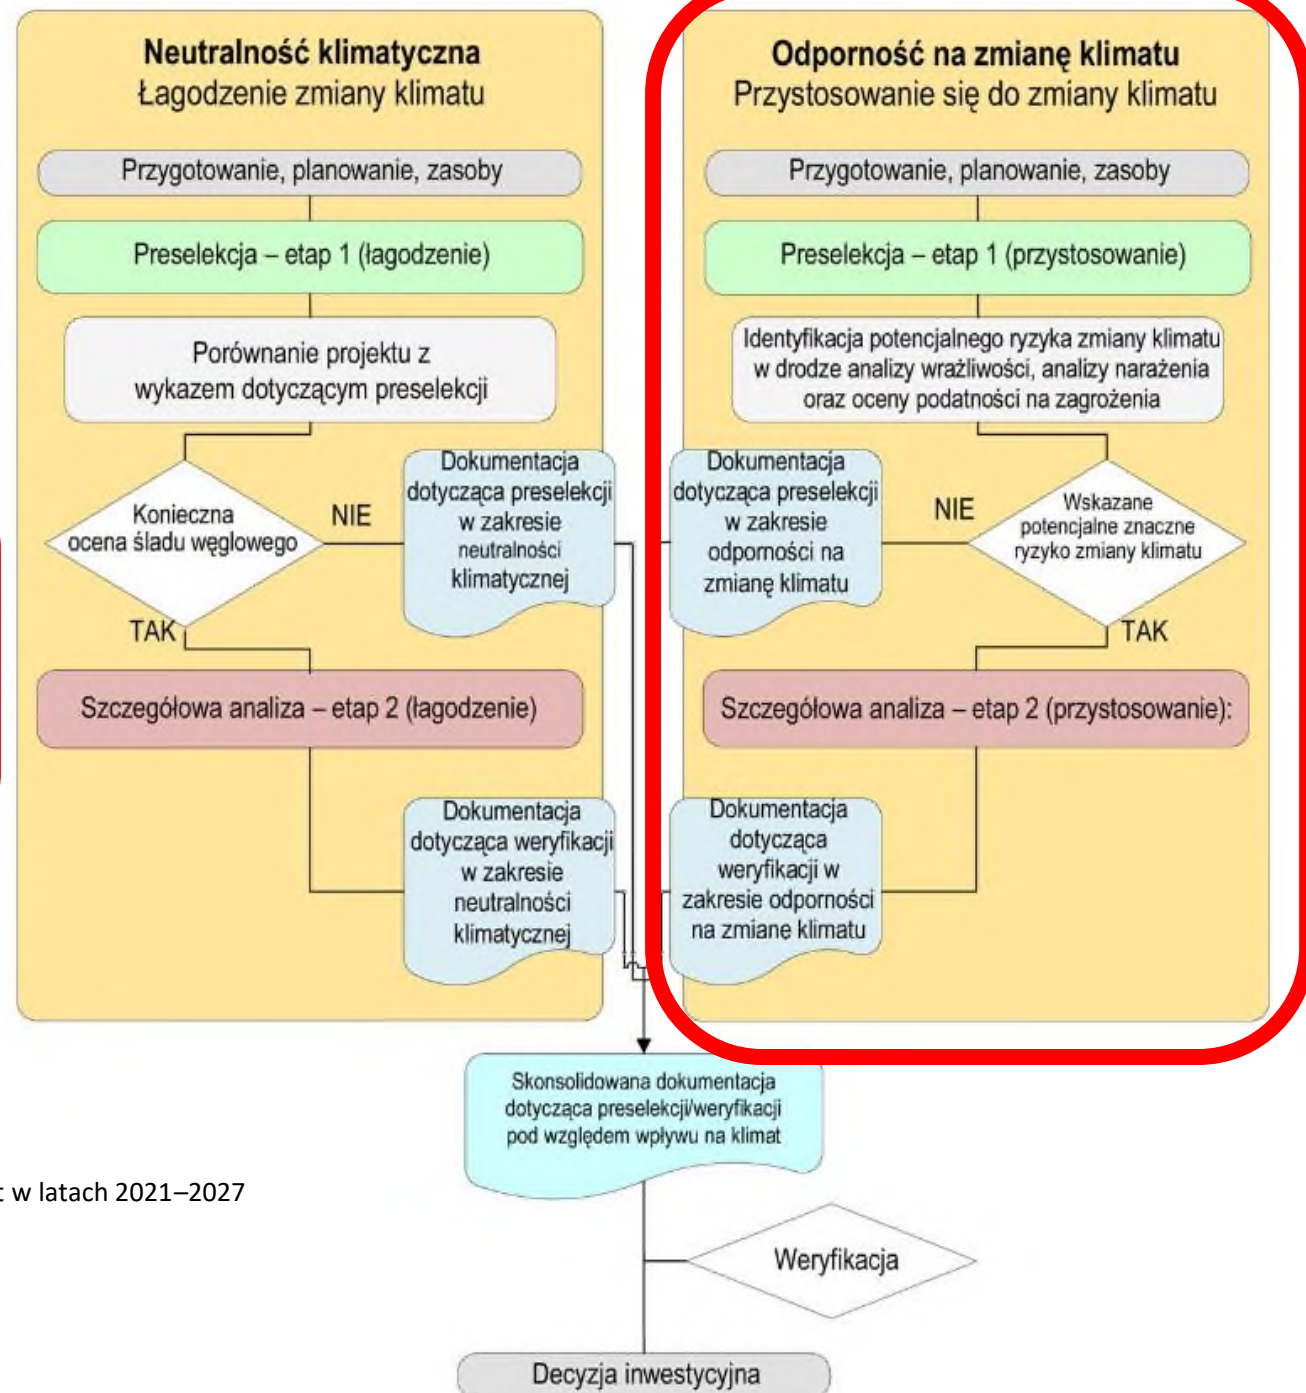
Neutralność klimatyczna
Łagodzenie zmiany klimatu

Przygotowanie, planowanie, zasoby

Preselekcja – etap 1 (łagodzenie)

Porównanie projektu z wykazem dotyczącym preselekcji

Konieczna ocena śladu węglowego

NIE

Dokumentacja dotycząca preselekcji w zakresie neutralności klimatycznej

TAK

Szczegółowa analiza – etap 2 (łagodzenie)

Dokumentacja dotycząca weryfikacji w zakresie neutralności klimatycznej

Odporność na zmianę klimatu
Przystosowanie się do zmiany klimatu

Przygotowanie, planowanie, zasoby

Preselekcja – etap 1 (przystosowanie)

Identyfikacja potencjalnego ryzyka zmiany klimatu w drodze analizy wrażliwości, analizy narażenia oraz oceny podatności na zagrożenia

Dokumentacja dotycząca preselekcji w zakresie odporności na zmianę klimatu

NIE

Wskazane potencjalne znaczne ryzyko zmiany klimatu

TAK

Szczegółowa analiza – etap 2 (przystosowanie):

Dokumentacja dotycząca weryfikacji w zakresie odporności na zmianę klimatu

Skonsolidowana dokumentacja dotycząca preselekcji/weryfikacji pod względem wpływu na klimat

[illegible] w latach 2021–2027

Weryfikacja

Decyzja inwestycyjna